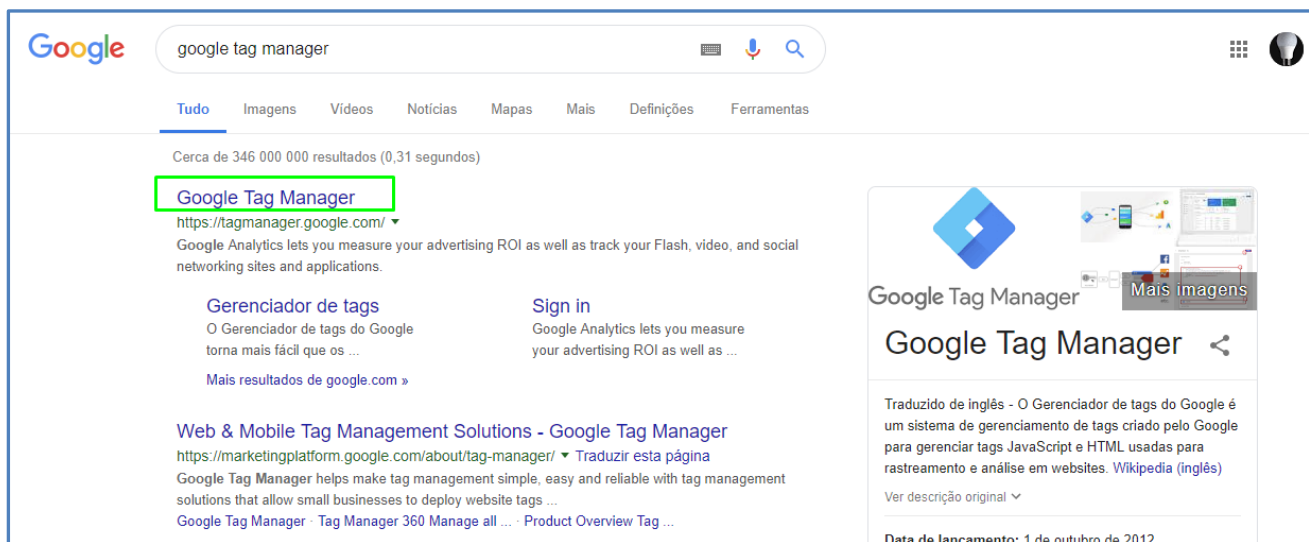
Google

google tag manager

Tudo Imagens Vídeos Notícias Mapas Mais Definições Ferramentas

Cerca de 346 000 000 resultados (0,31 segundos)

Google Tag Manager
https://tagmanager.google.com/
Google Analytics lets you measure your advertising ROI as well as track your Flash, video, and social networking sites and applications.

Gerenciador de tags
O Gerenciador de tags do Google torna mais fácil que os ...

Sign in
Google Analytics lets you measure your advertising ROI as well as ...

Mais resultados de google.com »

Web & Mobile Tag Management Solutions - Google Tag Manager
https://marketingplatform.google.com/about/tag-manager/ Traduzir esta página
Google Tag Manager helps make tag management simple, easy and reliable with tag management solutions that allow small businesses to deploy website tags ...
Google Tag Manager · Tag Manager 360 Manage all ... · Product Overview Tag ...

Google Tag Manager
Mais imagens

Google Tag Manager

Traduzido de inglês - O Gerenciador de tags do Google é um sistema de gerenciamento de tags criado pelo Google para gerenciar tags JavaScript e HTML usadas para rastreamento e análise em websites. Wikipedia (inglês)

Ver descrição original

Data de lançamento: 1 de outubro de 2012